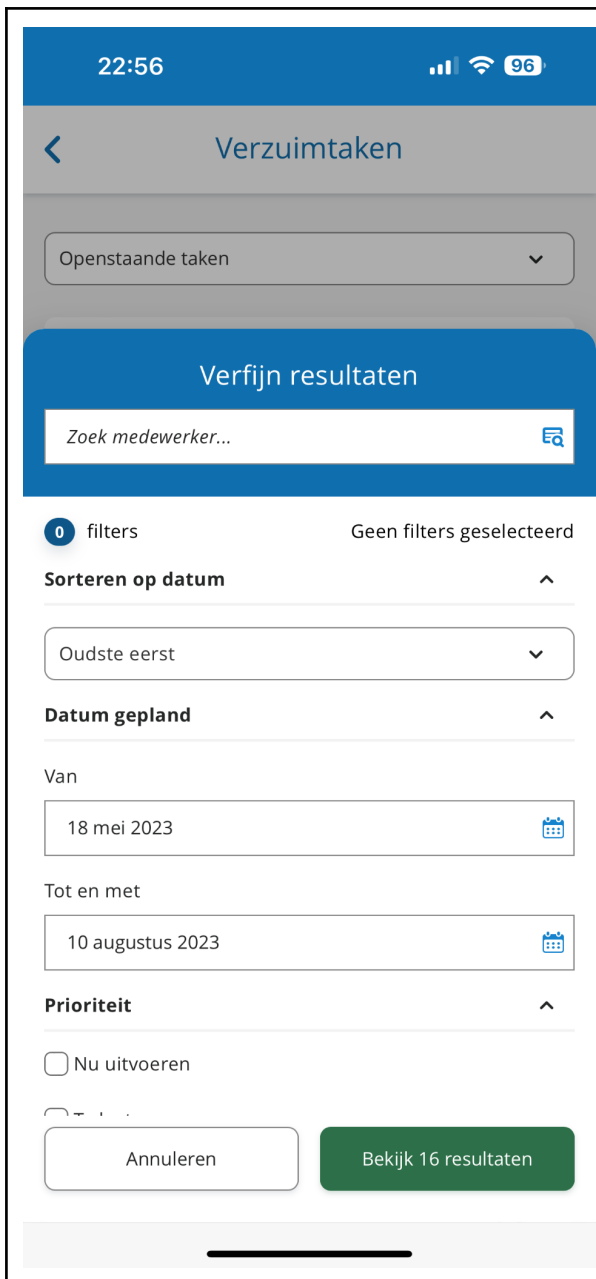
22:56

96

Verzuimtaken

Openstaande taken

Verfijn resultaten

Zoek medewerker...

0 filters

Geen filters geselecteerd

Sorteren op datum

Oudste eerst

Datum gepland

Van

18 mei 2023

Tot en met

10 augustus 2023

Prioriteit

Nu uitvoeren

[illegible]

Annuleren

Bekijk 16 resultaten